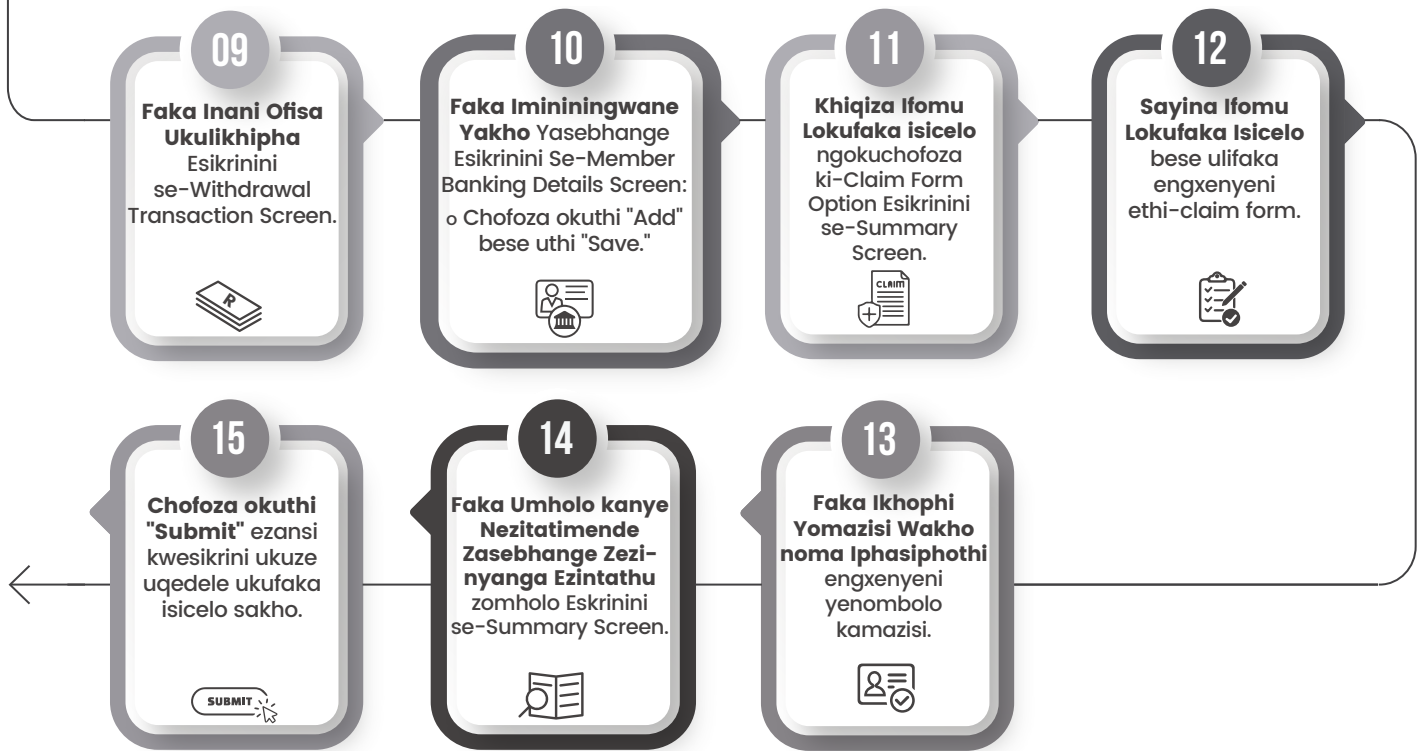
09

**Faka Inani Ofisa Ukulikhipha** Esikrinini se-Withdrawal Transaction Screen.

R

10

**Faka Imininingwane Yakho** Yasebhange Esikrinini Se-Member Banking Details Screen:

o Chofoza okuthi "Add" bese uthi "Save."

11

**Khiqiza Ifomu Lokufaka isicelo** ngokuchofoza ki-Claim Form Option Esikrinini se-Summary Screen.

CLAIM

12

**Sayina Ifomu Lokufaka Isicelo** bese ulifaka engxenyeni ethi-claim form.

15

**Chofoza okuthi "Submit"** ezansi kwesikrini ukuze uqedele ukufaka isicelo sakho.

SUBMIT

14

**Faka Umholo kanye Nezitatimende Zasebhange Zezinyanga Ezintathu** zomholo Eskrinini se-Summary Screen.

13

**Faka Ikhophi Yomazisi Wakho noma Iphasiphothi** engxenyeni yenombolo kamazisi.